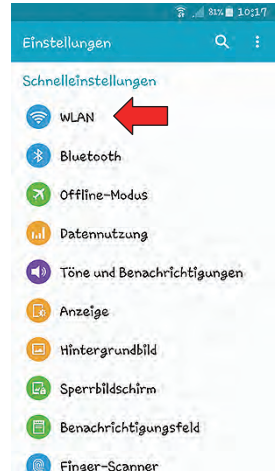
31% 10:17

Einstellungen

Schnelleinstellungen

WLAN

Bluetooth

Offline-Modus

Datennutzung

Töne und Benachrichtigungen

Anzeige

Hintergrundbild

Sperrbildschirm

Benachrichtigungsfeld

Finger-Scanner